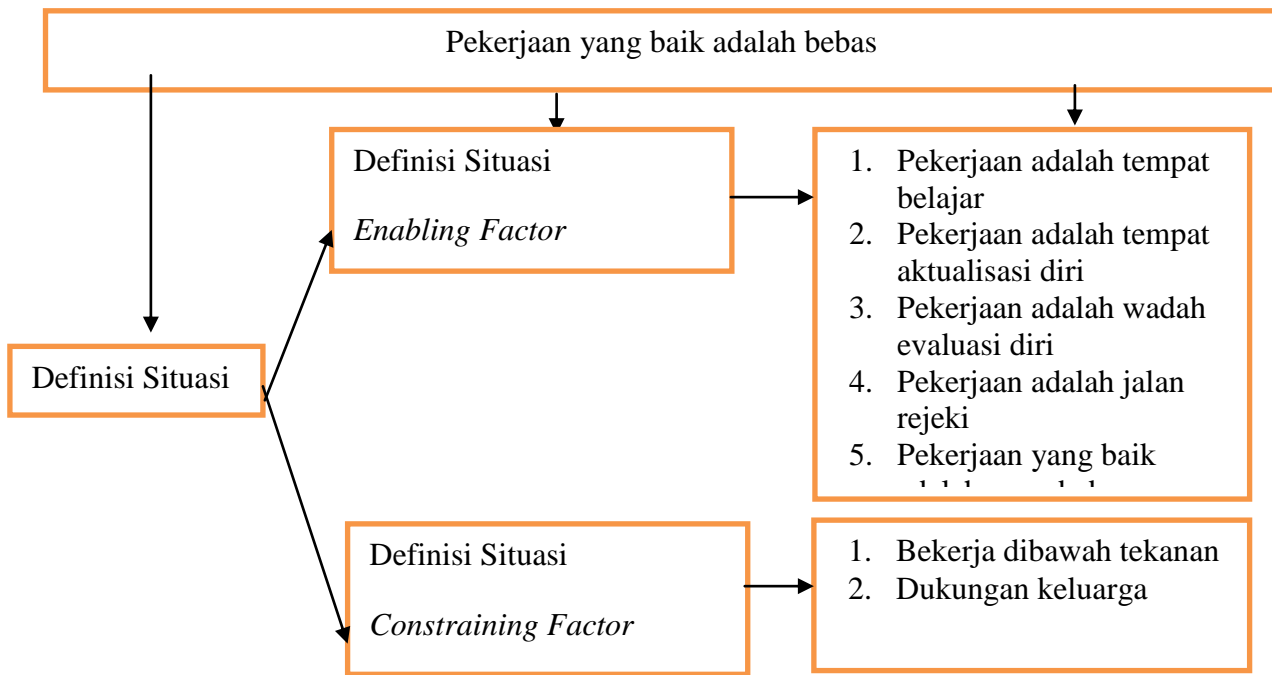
Pekerjaan yang baik adalah bebas

Definisi Situasi

Enabling Factor

1. Pekerjaan adalah tempat belajar
2. Pekerjaan adalah tempat aktualisasi diri
3. Pekerjaan adalah wadah evaluasi diri
4. Pekerjaan adalah jalan rejeki
5. Pekerjaan yang baik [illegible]

Definisi Situasi

Definisi Situasi

Constraining Factor

1. Bekerja dibawah tekanan
2. Dukungan keluarga